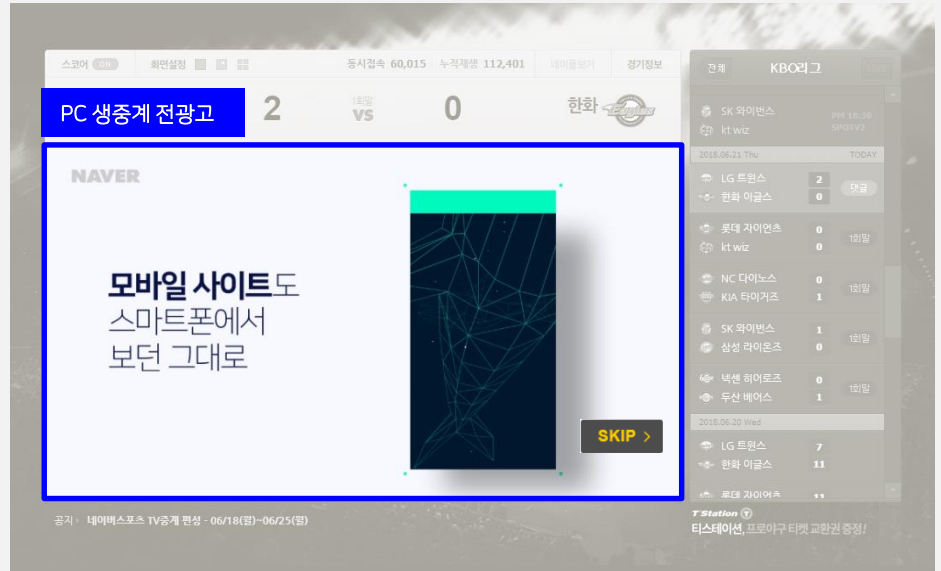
스코어 ON 화면설정 동시접속 60,015 누적재생 112,401 네이버보기 경기정보

PC 생중계 전광고

2 1회말 VS 0 한화

NAVER

모바일 사이트도
스마트폰에서
보던 그대로

SKIP >

공지 › 네이버스포츠 TV중계 편성 - 06/18(월)~06/25(월)

전체 KBO리그

SK 와이번스
kt wiz

2018.06.21 Thu TODAY

LG 트윈스 2
한화 이글스 0 1회말

롯데 자이언츠 0
kt wiz 0 1회말

NC 다이노스 0
KIA 타이거즈 1 1회말

SK 와이번스 1
삼성 라이온즈 0 1회말

넥센 히어로즈 0
두산 베어스 1 1회말

2018.06.20 Wed

LG 트윈스 7
한화 이글스 11

롯데 자이언츠 11

T Station

티스테이션, 프로야구 티켓 교환권 증정!